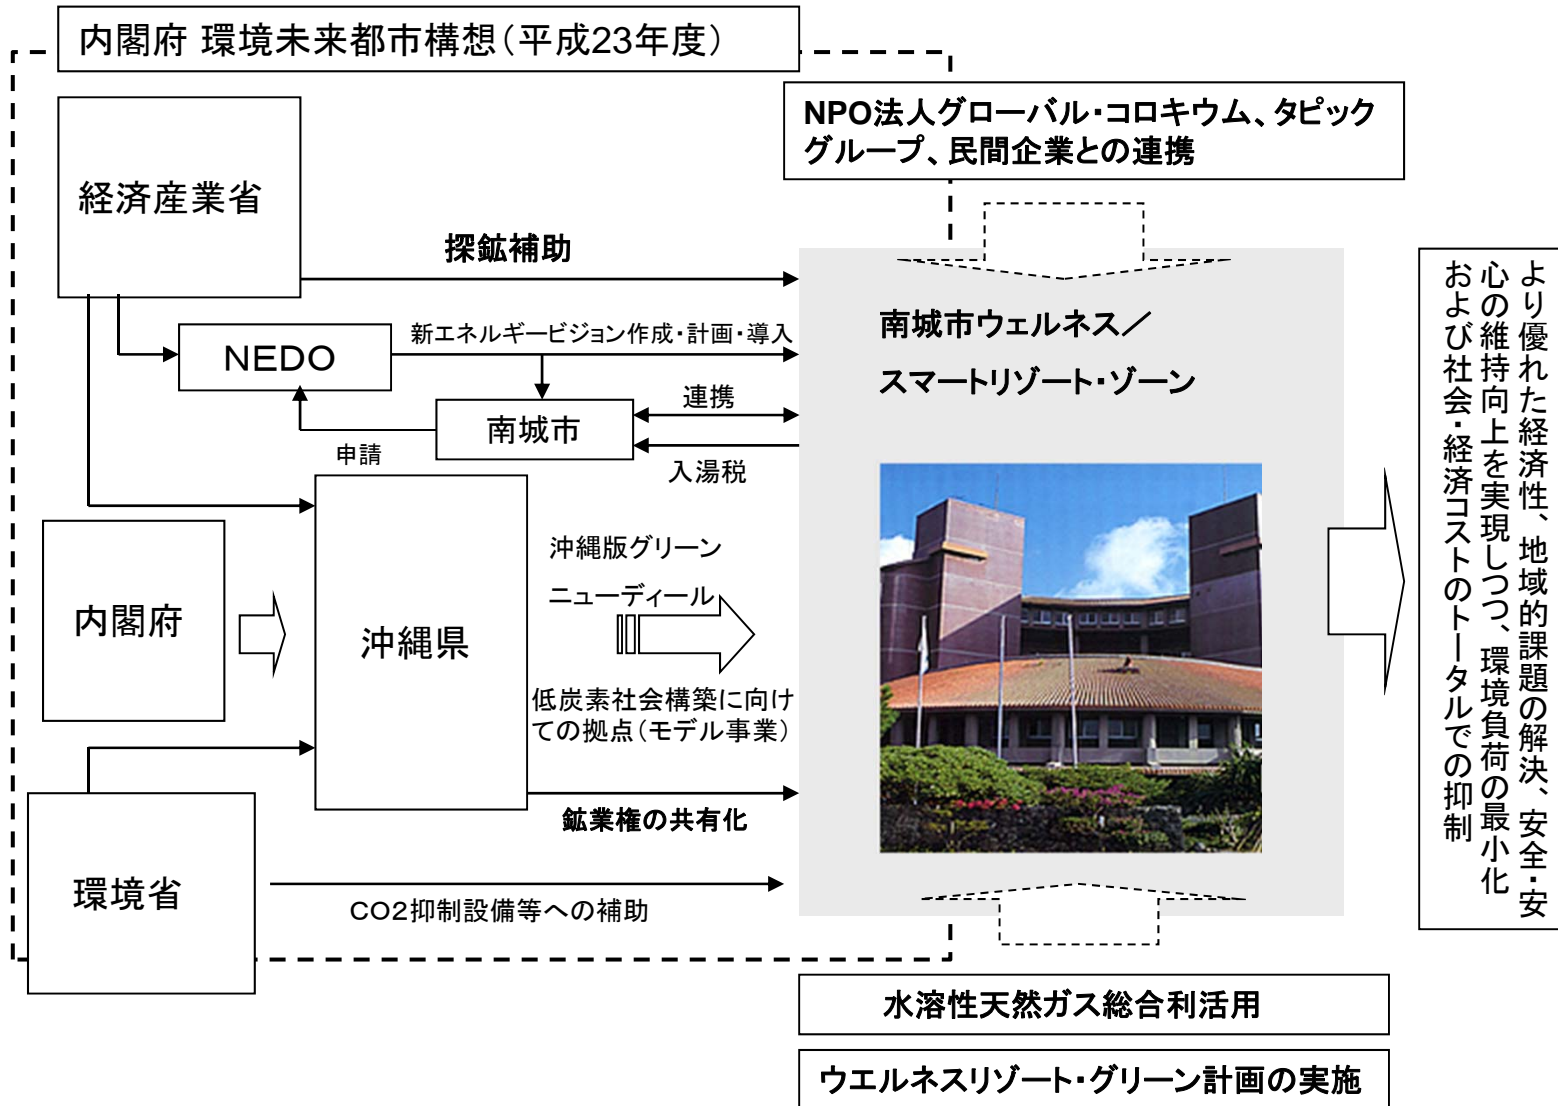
内閣府 環境未来都市構想（平成23年度）

NPO法人グローバル・コロキウム、タピックグループ、民間企業との連携

経済産業省

探鉱補助

NEDO

新エネルギービジョン作成・計画・導入

南城市

連携

入湯税

申請

南城市ウェルネス／スマートリゾート・ゾーン

内閣府

沖縄県

沖縄版グリーンニューディール

低炭素社会構築に向けての拠点（モデル事業）

鉱業権の共有化

環境省

CO2抑制設備等への補助

より優れた経済性、地域的課題の解決、安全・安心の維持向上を実現しつつ、環境負荷の最小化および社会・経済コストのトータルでの抑制

水溶性天然ガス総合利活用

ウエルネスリゾート・グリーン計画の実施